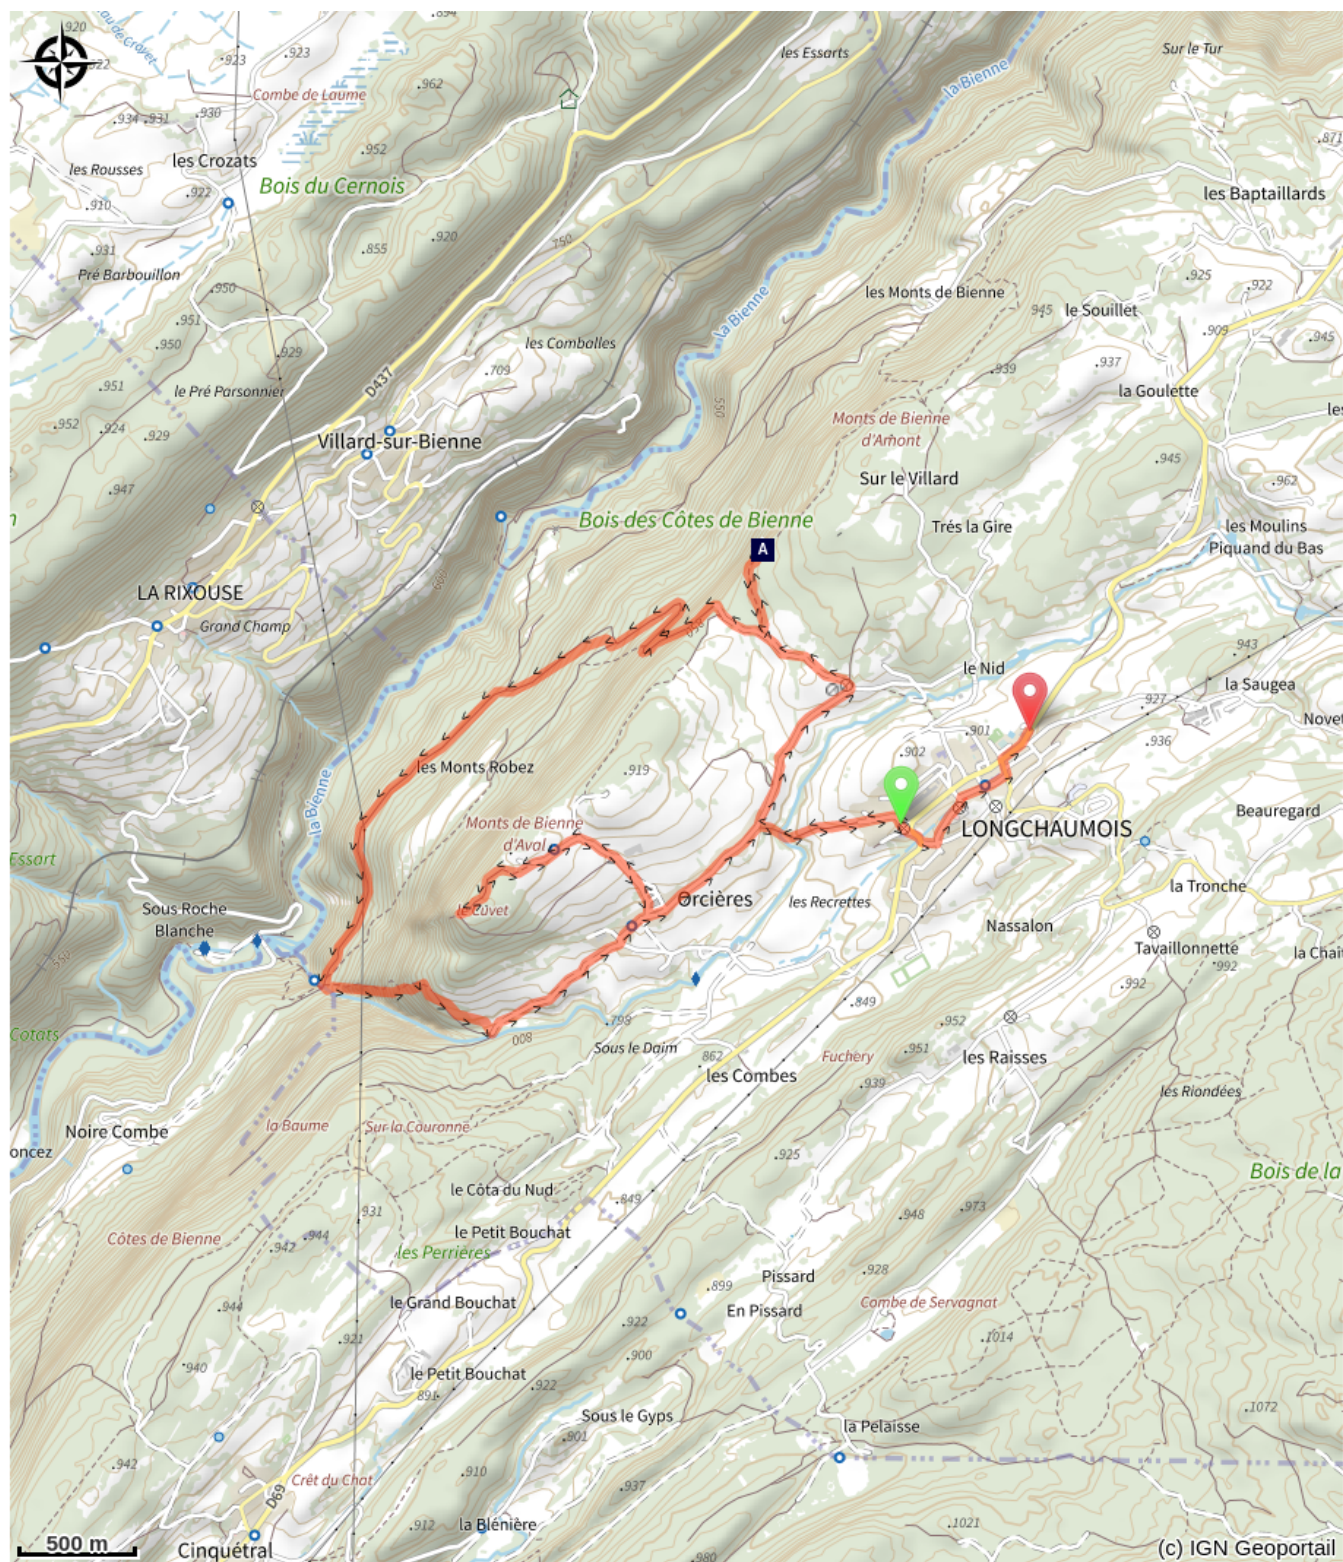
920
922
.923
.923
Combe de Laume
.962
.894
les Essarts
Sur le Tur
la Bienne
.934 .931 .930
.952
les Rousses
les Crozats
Bois du Cernois
.922
.910
.871
les Baptaillards
.931
Pré Barbouillon
.855
.920
750
.950
.951
.950
.929
les Combolles
la Bienne
les Monts de Bienne
945
le Souillet
.925
.922
.909
.945
.951
le Pré Parsonnier
.709
D437
550
.939
.937
la Goulette
.952
.924
.929
Villard-sur-Bienne
Monts de Bienne d'Amont
.945
.947
Sur le Villard
.962
Bois des Côtes de Bienne
Très la Gire
les Moulins
Piquand du Bas
A
LA RIXOUSE
Grand Champ
943
le Nid
la Saugea
.927
Novet
.936
.901
.902
les Monts Robez
.919
Beauregard
Monts de Bienne d'Aval
LONGCHAUMOIS
la Bienne
Essart
Orcières
les Recrettes
la Tronche
le Cuvet
Nassalon
Sous Roche Blanche
Tavaillonnette
.992
la Chaix
550
.992
.849
Cotats
.798
008
.952
Sous le Daim
862
Fuchery
.951
les Raisses
les Combes
.939
les Riondées
Noire Combe
la Baume
Sur la Couronne
oncez
.925
Bois de la
le Côta du Nud
931
.849
.973
Côtes de Bienne
.944
.942
le Petit Bouchat
les Perrières
.948
Pissard
.928
.944
le Grand Bouchat
.899
En Pissard
Combe de Servagnat
.921
.922
.1014
.940
.900
le Petit Bouchat
891
.922
Sous le Gyps
la Pelaisse
.901
.1072
.942
Crêt du Chat
.910
.937
D69
.912
la Blénière
.1021
500 m
Cinquétral
980
(c) IGN Geoportail